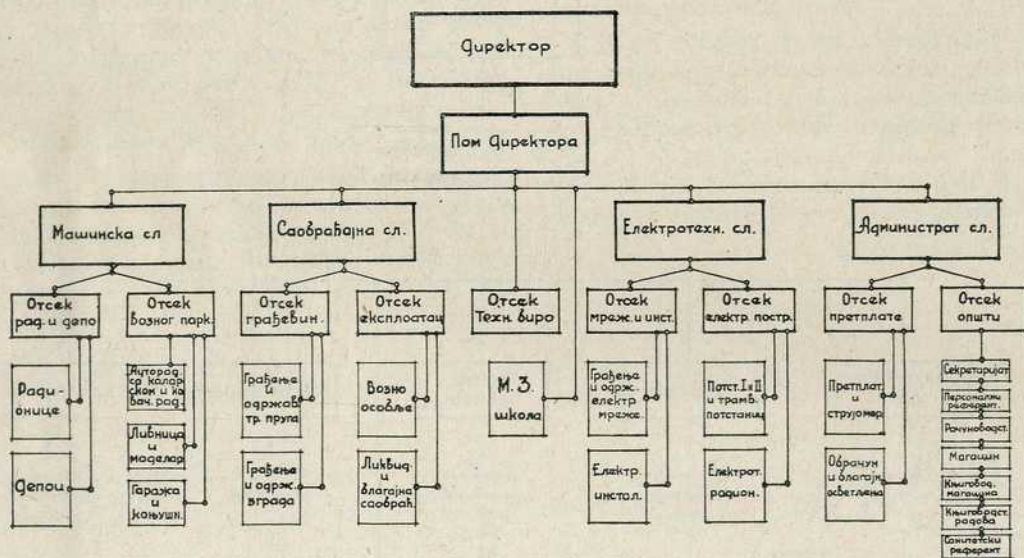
Директор

Пом Директора

Машинска сл

Саобраћајна сл.

Електротехн. сл.

Администрат сл.

Отсек рад. и депо

Отсек возног парк.

Отсек грађевин.

Отсек експлоатац

Отсек Техн. биро

Отсек мреж. и инст.

Отсек електр. постр.

Отсек претплате

Отсек општи

Радионице

Депои

Аутораде ср калор ском и ко вач. рад.

Ливница и моделар

Гаража и коњушн.

Грађење и одржав тр. пруга

Грађење и одрж. зграда

Возно особље

Ликвид. и благајна саобраћ.

М. З. школа

Грађење и одрж. електр мреже.

Електр. инстал.

Потст. I и II и трамб. потстаниц

Електрот. радион.

Претплат. и струјомер

Обрачун и благајн. осветлења

Секретаријат

Персонални референт.

Рачуноводст.

Магацин

Књиговод. магацина

Књиговодст. радова

Санитетски референт